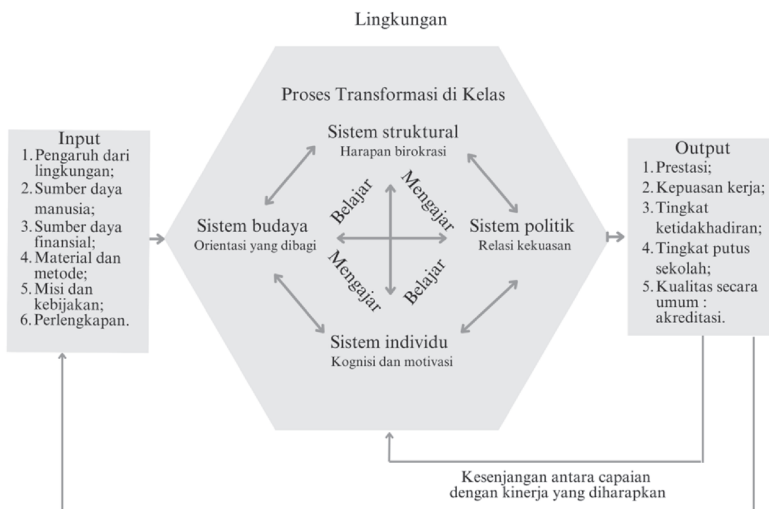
Lingkungan

Proses Transformasi di Kelas

Input
1. Pengaruh dari lingkungan;
2. Sumber daya manusia;
3. Sumber daya finansial;
4. Material dan metode;
5. Misi dan kebijakan;
6. Perlengkapan.

Sistem struktural
Harapan birokrasi

Sistem budaya
Orientasi yang dibagi

Belajar
Mengajar
Mengajar
Belajar

Sistem politik
Relasi kekuasan

Sistem individu
Kognisi dan motivasi

Output
1. Prestasi;
2. Kepuasan kerja;
3. Tingkat ketidakhadiran;
4. Tingkat putus sekolah;
5. Kualitas secara umum : akreditasi.

Kesenjangan antara capaian dengan kinerja yang diharapkan